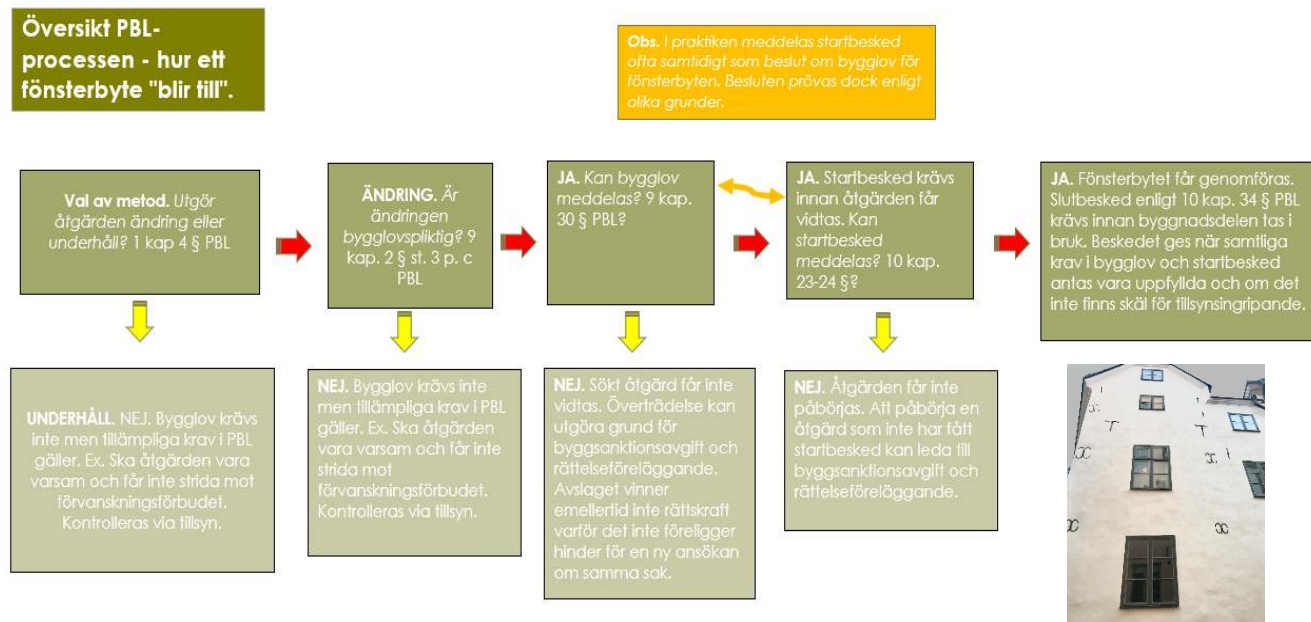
Översikt PBL-processen - hur ett fönsterbyte "blir till".

Obs. I praktiken meddelas startbesked ofta samtidigt som beslut om bygglov för fönsterbyten. Besluten prövas dock enligt olika grunder.

Val av metod. Utgör åtgärden ändring eller underhåll? 1 kap 4 § PBL

ÄNDRING. Är ändringen bygglovspliktig? 9 kap. 2 § st. 3 p. c PBL

JA. Kan bygglov meddelas? 9 kap. 30 § PBL?

JA. Startbesked krävs innan åtgärden får vidtas. Kan startbesked meddelas? 10 kap. 23-24 §?

JA. Fönsterbytet får genomföras. Slutbesked enligt 10 kap. 34 § PBL krävs innan byggnadsdelen tas i bruk. Beskedet ges när samtliga krav i bygglov och startbesked antas vara uppfyllda och om det inte finns skäl för tillsynsingripande.

UNDERHÅLL. NEJ. Bygglov krävs inte men tillämpliga krav i PBL gäller. Ex. Ska åtgärden vara varsam och får inte strida mot förvanskningsförbudet. Kontrolleras via tillsyn.

NEJ. Bygglov krävs inte men tillämpliga krav i PBL gäller. Ex. Ska åtgärden vara varsam och får inte strida mot förvanskningsförbudet. Kontrolleras via tillsyn.

NEJ. Sökt åtgärd får inte vidtas. Överträdelse kan utgöra grund för byggsanktionsavgift och rättelseföreläggande. Avslaget vinner emellertid inte rättskraft varför det inte föreligger hinder för en ny ansökan om samma sak.

NEJ. Åtgärden får inte påbörjas. Att påbörja en åtgärd som inte har fått startbesked kan leda till byggsanktionsavgift och rättelseföreläggande.